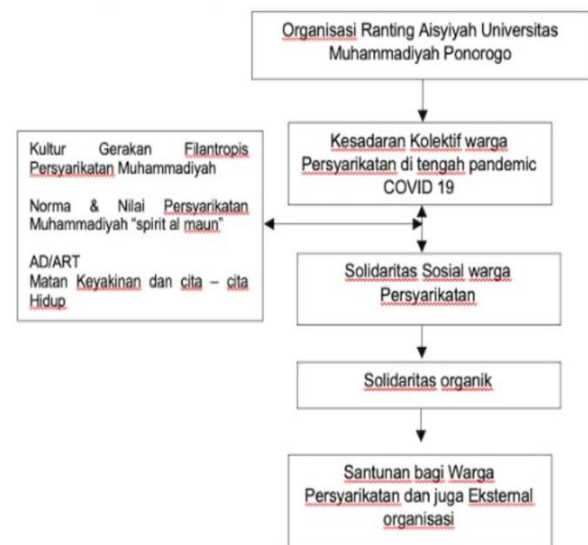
Organisasi Ranting Aisyiyah Universitas Muhammadiyah Ponorogo

Kesadaran Kolektif warga Persyarikatan di tengah pandemic COVID 19

Kultur Gerakan Filantropis Persyarikatan Muhammadiyah

Norma & Nilai Persyarikatan Muhammadiyah "spirit al maun"

AD/ART
Matan Keyakinan dan cita – cita Hidup

Solidaritas Sosial warga Persyarikatan

Solidaritas organik

Santunan bagi Warga Persyarikatan dan juga Eksternal organisasi